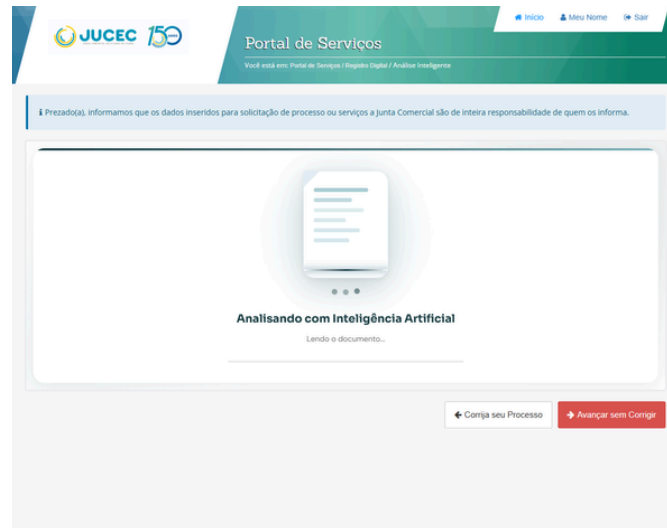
JUCEC 150

Portal de Serviços

Você está em: Portal de Serviços / Registro Digital / Análise Inteligente

Início Meu Nome Sair

Prezado(a), informamos que os dados inseridos para solicitação de processo ou serviços a Junta Comercial são de inteira responsabilidade de quem os informa.

Analisando com Inteligência Artificial

Lendo o documento...

Corrija seu Processo

Avançar sem Corrigir